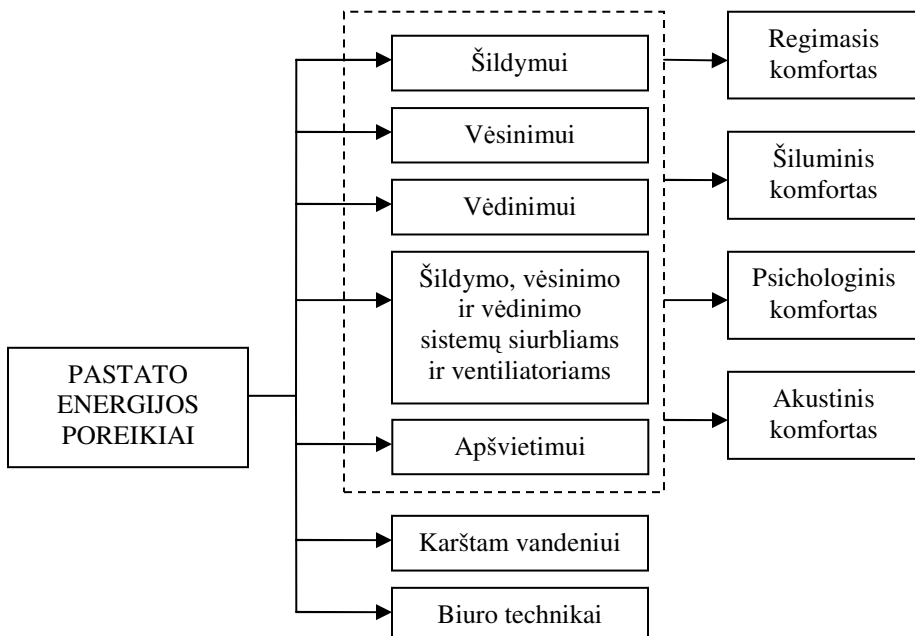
PASTATO ENERGIJOS POREIKIAI

Šildymui

Vėsinimui

Vėdinimui

Šildymo, vėsinimo ir vėdinimo sistemų siurbliams ir ventiliatoriams

Apšvietimui

Karštam vandeniui

Biuro technikai

Regimasis komfortas

Šiluminis komfortas

Psichologinis komfortas

Akustinis komfortas